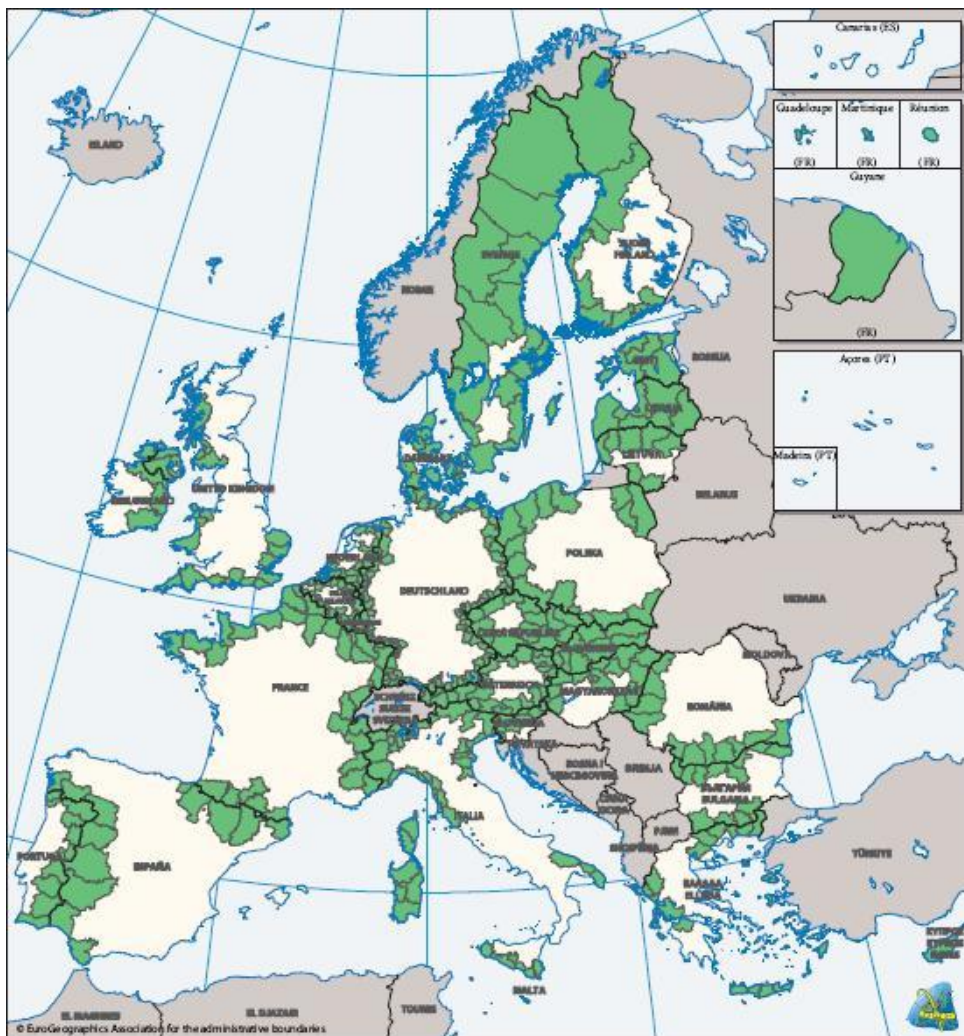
Canarias (ES)

Guadeloupe (FR)

Martinique (FR)

Réunion (FR)

Guyane (FR)

Açores (PT)

Madeira (PT)

ÍSLAND

NORGE

SVERIGE

SUOMI FINLAND

ROSSIJA

EESTI

LATVIJA

LIETUVA

DANMARK

ÉIRE IRELAND

UNITED KINGDOM

BELARUS

NEDERLAND

DEUTSCHLAND

POLSKA

UKRAINA

ČESKÁ REPUBLIKA

SLOVENSKO

MOLDOVA

FRANCE

SCHWEIZ SUISSE SVIZZERA

ÖSTERREICH

MAGYARORSZÁG

ROMÂNIA

SLOVENIJA

HRVATSKA

BOSNA I HERCEGOVINA

SRBIJA

CRNA GORA

БЪЛГАРИЯ BULGARIA

FYROM

SHQIPËRIA

ITALIA

ESPAÑA

PORTUGAL

ΕΛΛΑΔΑ ELLADA

TÜRKIYE

ΚΥΠΡΟΣ KYPROS KIBRIS

MALTA

EL MAGHREB

EL DJAZAIR

TOUNIS

© EuroGeographics Association for the administrative boundaries